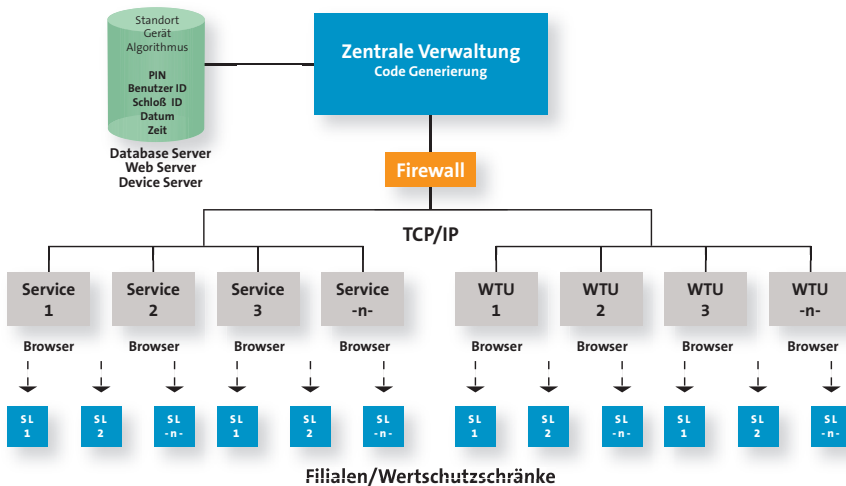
Standort
Gerät
Algorithmus

PIN
Benutzer ID
Schloß ID
Datum
Zeit

Database Server
Web Server
Device Server

Zentrale Verwaltung
Code Generierung

Firewall

TCP/IP

Service 1

Service 2

Service 3

Service -n-

WTU 1

WTU 2

WTU 3

WTU -n-

Browser

Browser

Browser

Browser

Browser

Browser

Browser

Browser

SL 1

SL 2

SL -n-

SL 1

SL 2

SL -n-

SL 1

SL 2

SL -n-

SL 1

SL 2

SL -n-

Filialen/Wertschutzschränke